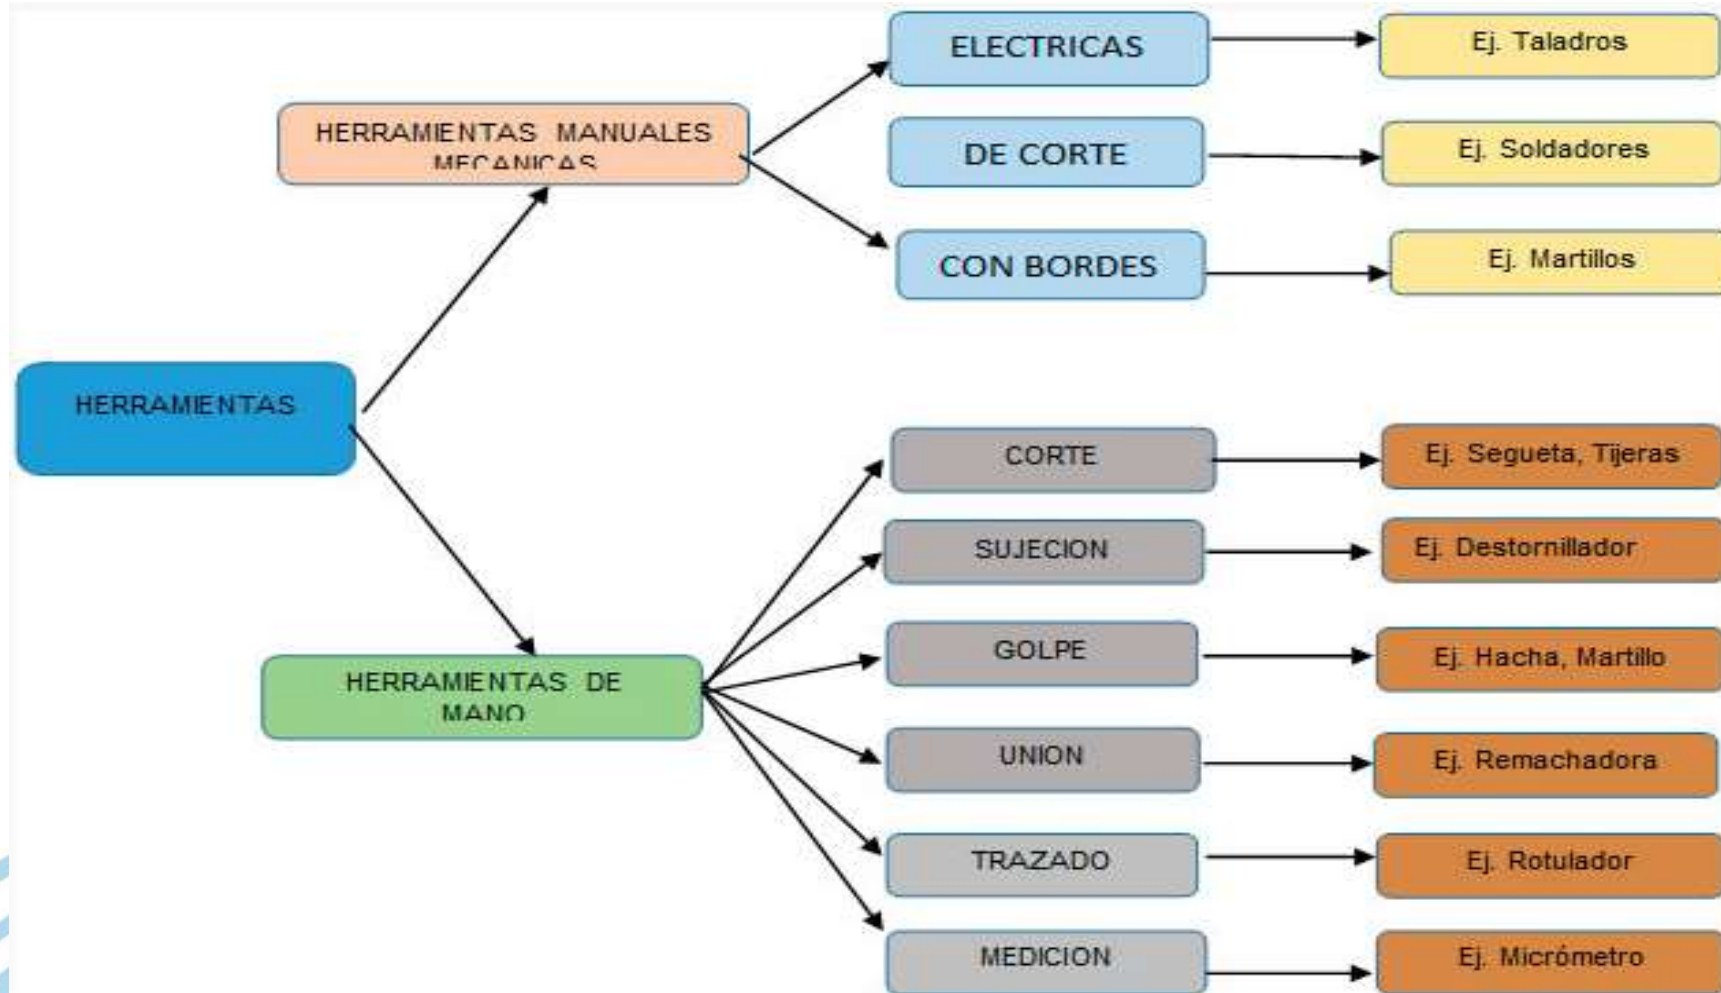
HERRAMIENTAS

HERRAMIENTAS MANUALES MECANICAS

ELECTRICAS

Ej. Taladros

DE CORTE

Ej. Soldadores

CON BORDES

Ej. Martillos

HERRAMIENTAS DE MANO

CORTE

Ej. Segueta, Tijeras

SUJECION

Ej. Destornillador

GOLPE

Ej. Hacha, Martillo

UNION

Ej. Remachadora

TRAZADO

Ej. Rotulador

MEDICION

Ej. Micrómetro